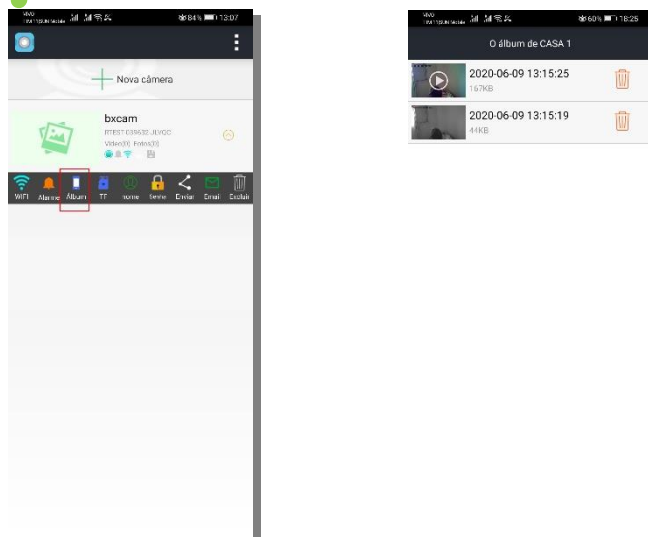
84% 13:07

Nova câmera

bxcam
BTEST 039632 JEVGC
Video(0) Fotos(0)

WIFI Alarme Album TF nome Senha Enviar Email Excluir

60% 18:25

O álbum de CASA 1

2020-06-09 13:15:25
167KB

2020-06-09 13:15:19
44KB